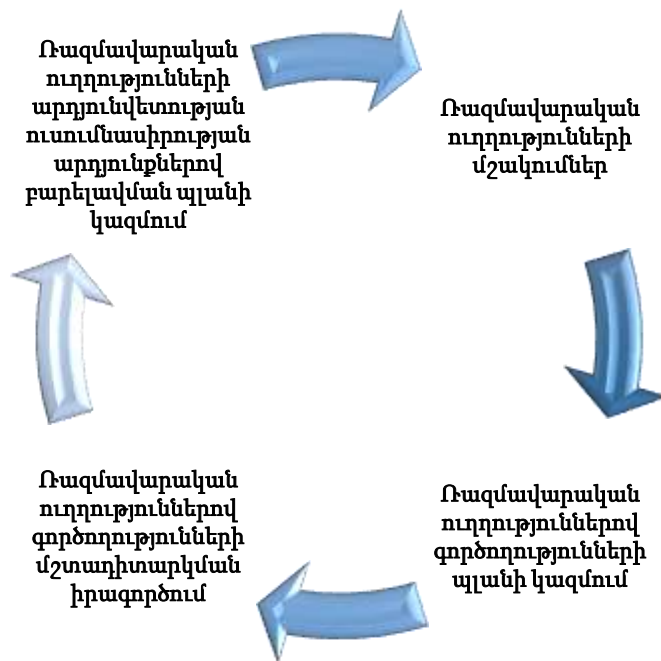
Ռազմավարական ուղղությունների արդյունավետության ուսումնասիրության արդյունքներով բարելավման պլանի կազմում

Ռազմավարական ուղղությունների մշակումներ

Ռազմավարական ուղղություններով գործողությունների պլանի կազմում

Ռազմավարական ուղղություններով գործողությունների մշտադիտարկման իրագործում